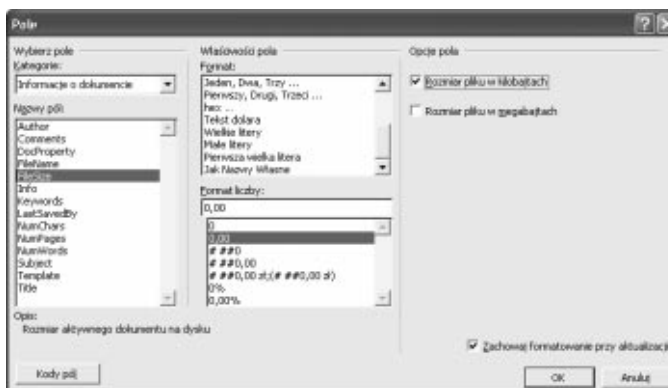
Pole

Wybierz pole
Kategorie:
Informacje o dokumencie
Nazwy pól:
Author
Comments
DocProperty
FileName
FileSize
Info
Keywords
LastSavedBy
NumChars
NumPages
NumWords
Subject
Template
Title

Właściwości pola
Format:
Jeden, Dwa, Trzy ...
Pierwszy, Drugi, Trzeci ...
hex ...
Tekst dolara
Wielkie litery
Małe litery
Pierwsza wielka litera
Jak Nazwy Własne
Format liczby:
0,00
0
0,00
# ##0
# ##0,00
# ##0,00 zł;(# ##0,00 zł)
0%
0,00%

Opcje pola
☑ Rozmiar pliku w kilobajtach
☐ Rozmiar pliku w megabajtach

Opis:
Rozmiar aktywnego dokumentu na dysku

☑ Zachowaj formatowanie przy aktualizacji

Kody pól
OK
Anuluj